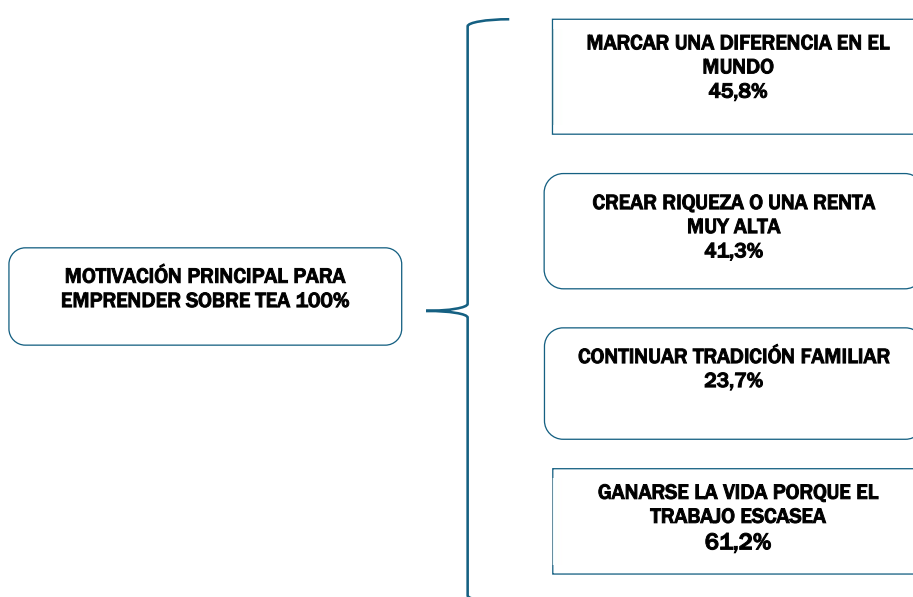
MOTIVACIÓN PRINCIPAL PARA EMPRENDER SOBRE TEA 100%

MARCAR UNA DIFERENCIA EN EL MUNDO
45,8%

CREAR RIQUEZA O UNA RENTA MUY ALTA
41,3%

CONTINUAR TRADICIÓN FAMILIAR
23,7%

GANARSE LA VIDA PORQUE EL TRABAJO ESCASEA
61,2%